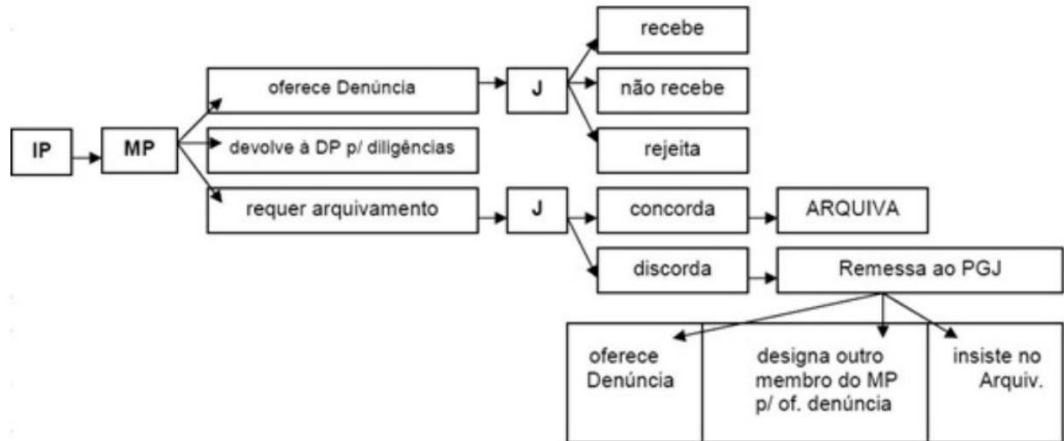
IP

MP

oferece Denúncia

devolve à DP p/ diligências

requer arquivamento

J

recebe

não recebe

rejeita

J

concorda

ARQUIVA

discorda

Remessa ao PGJ

oferece Denúncia

designa outro membro do MP p/ of. denúncia

insiste no Arquiv.